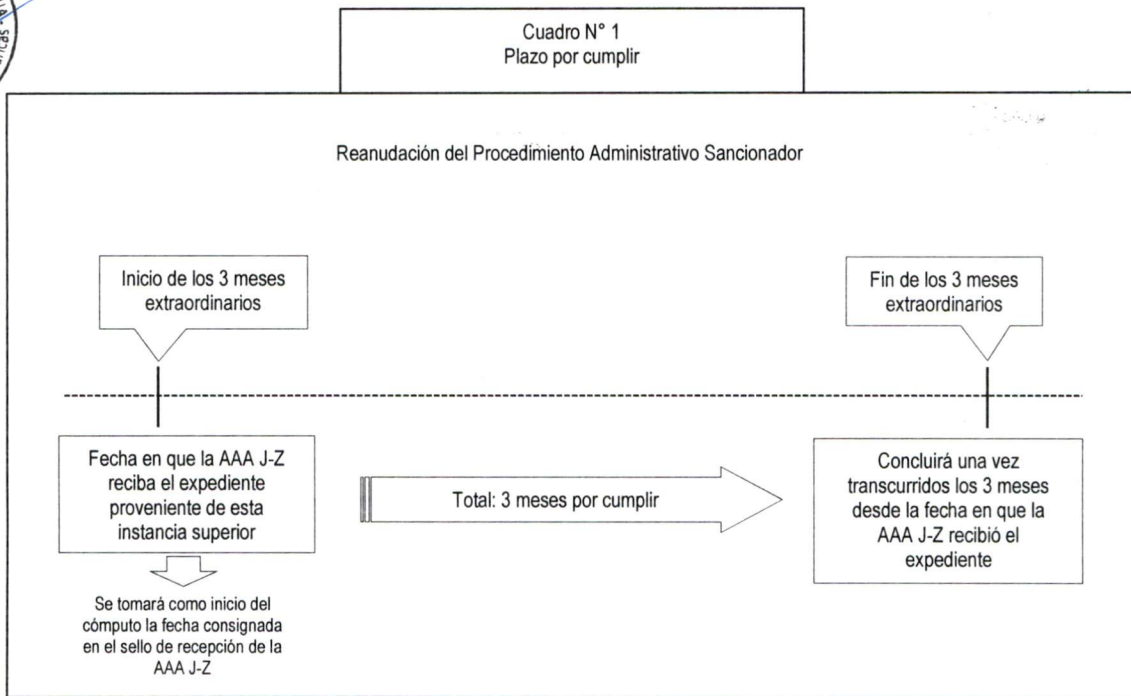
Cuadro N° 1
Plazo por cumplir

Reanudación del Procedimiento Administrativo Sancionador

Inicio de los 3 meses extraordinarios

Fin de los 3 meses extraordinarios

Fecha en que la AAA J-Z reciba el expediente proveniente de esta instancia superior

Total: 3 meses por cumplir

Concluirá una vez transcurridos los 3 meses desde la fecha en que la AAA J-Z recibió el expediente

Se tomará como inicio del cómputo la fecha consignada en el sello de recepción de la AAA J-Z